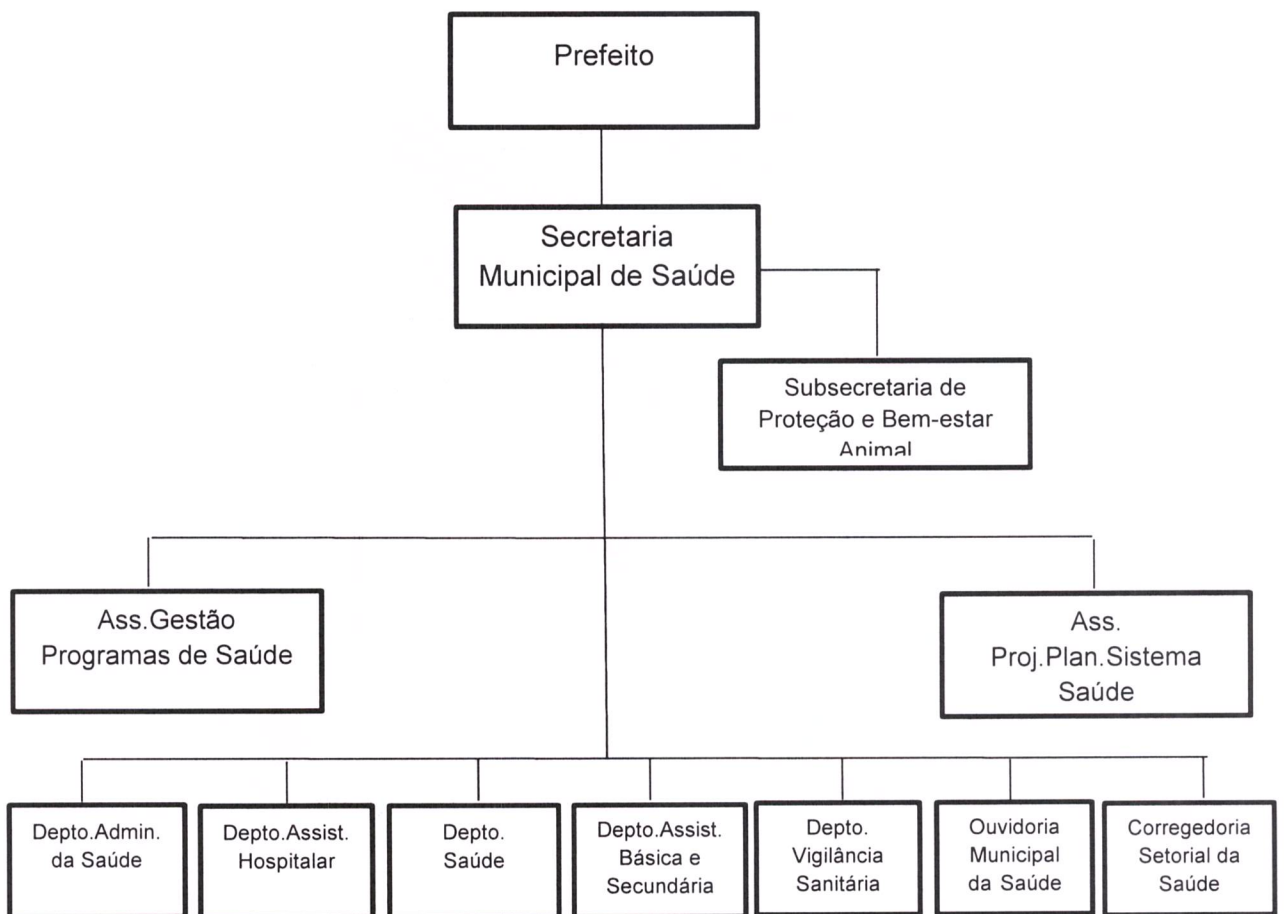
Prefeito

Secretaria Municipal de Saúde

Subsecretaria de Proteção e Bem-estar Animal

Ass.Gestão Programas de Saúde

Ass. Proj.Plan.Sistema Saúde

Depto.Admin. da Saúde

Depto.Assist. Hospitalar

Depto. Saúde

Depto.Assist. Básica e Secundária

Depto. Vigilância Sanitária

Ouvidoria Municipal da Saúde

Corregedoria Setorial da Saúde